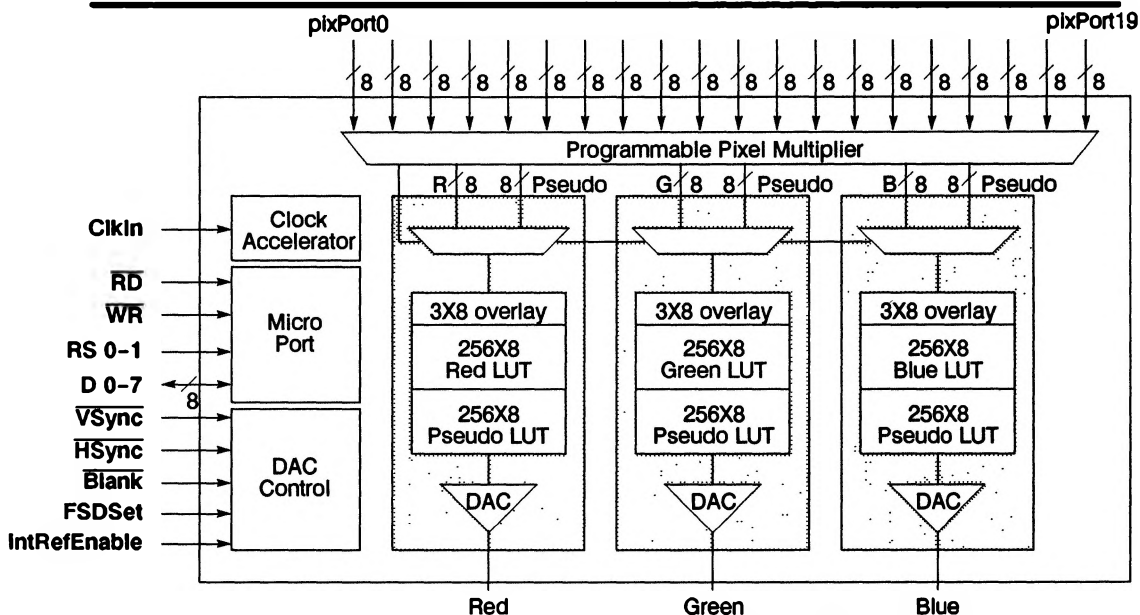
pixPort0

pixPort19

8 8 8 8 8 8 8 8 8 8 8 8 8 8 8 8 8 8 8 8

Programmable Pixel Multiplier

R 8 8 Pseudo

G 8 8 Pseudo

B 8 8 Pseudo

ClkIn

Clock Accelerator

$\overline{RD}$

$\overline{WR}$

RS 0-1

D 0-7

8

Micro Port

$\overline{VSync}$

$\overline{HSync}$

$\overline{Blank}$

FSDSet

IntRefEnable

DAC Control

3X8 overlay

256X8 Red LUT

256X8 Pseudo LUT

DAC

3X8 overlay

256X8 Green LUT

256X8 Pseudo LUT

DAC

3X8 overlay

256X8 Blue LUT

256X8 Pseudo LUT

DAC

Red

Green

Blue